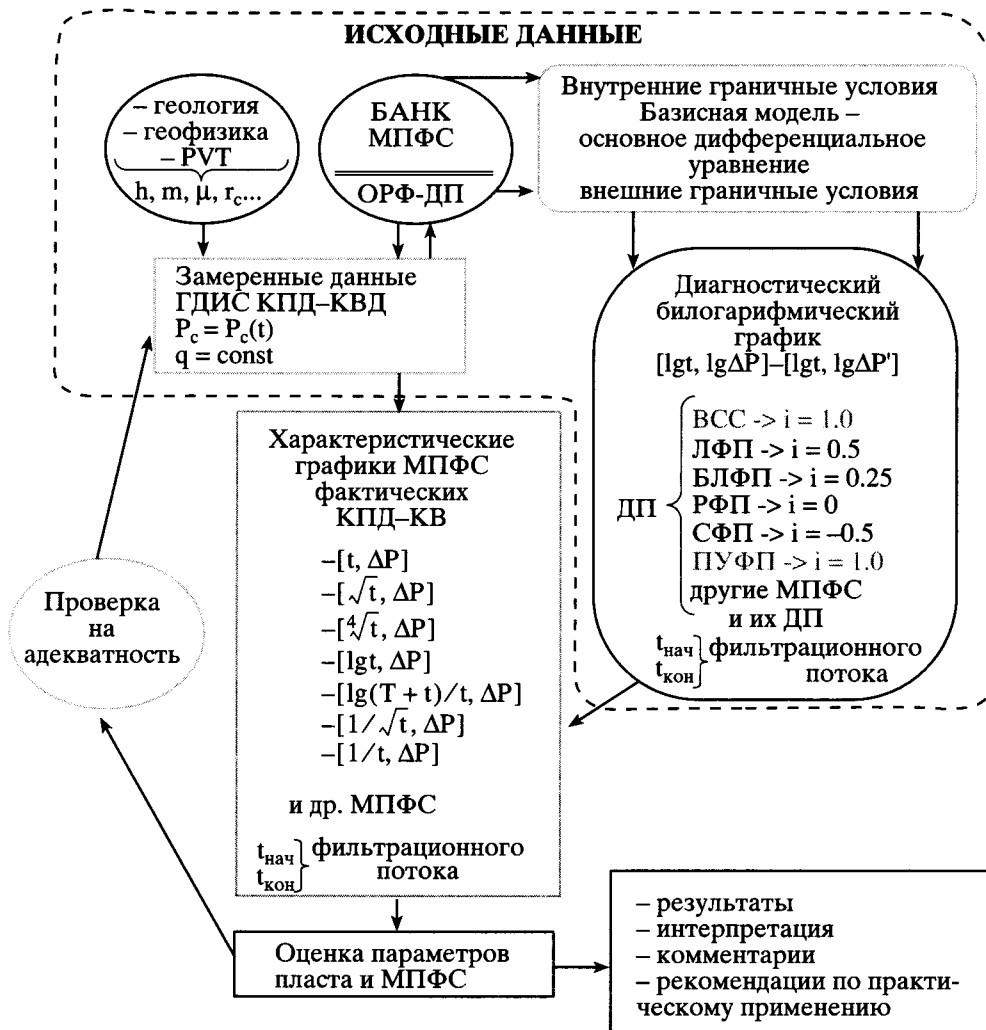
ИСХОДНЫЕ ДАННЫЕ

– геология
– геофизика
– PVT
h, m, μ, $r_c$...

БАНК
МПФС
ОРФ-ДП

Внутренние граничные условия
Базисная модель –
основное дифференциальное
уравнение
внешние граничные условия

Замеренные данные
ГДИС КПД–КВД
$P_c = P_c(t)$
q = const

Диагностический
билогарифмический
график
[lgt, lgΔP]–[lgt, lgΔP']

ДП
ВСС -> i = 1.0
ЛФП -> i = 0.5
БЛФП -> i = 0.25
РФП -> i = 0
СФП -> i = –0.5
ПУФП -> i = 1.0
другие МПФС
и их ДП
$t_{нач}$
$t_{кон}$
фильтрационного
потока

Характеристические
графики МПФС
фактических
КПД–КВ

–[t, ΔP]
–[$\sqrt{t}$, ΔP]
–[$\sqrt[4]{t}$, ΔP]
–[lgt, ΔP]
–[lg(T + t)/t, ΔP]
–[1/$\sqrt{t}$, ΔP]
–[1/t, ΔP]

и др. МПФС

$t_{нач}$
$t_{кон}$
фильтрационного
потока

Проверка
на
адекватность

Оценка параметров
пласта и МПФС

– результаты
– интерпретация
– комментарии
– рекомендации по практическому применению